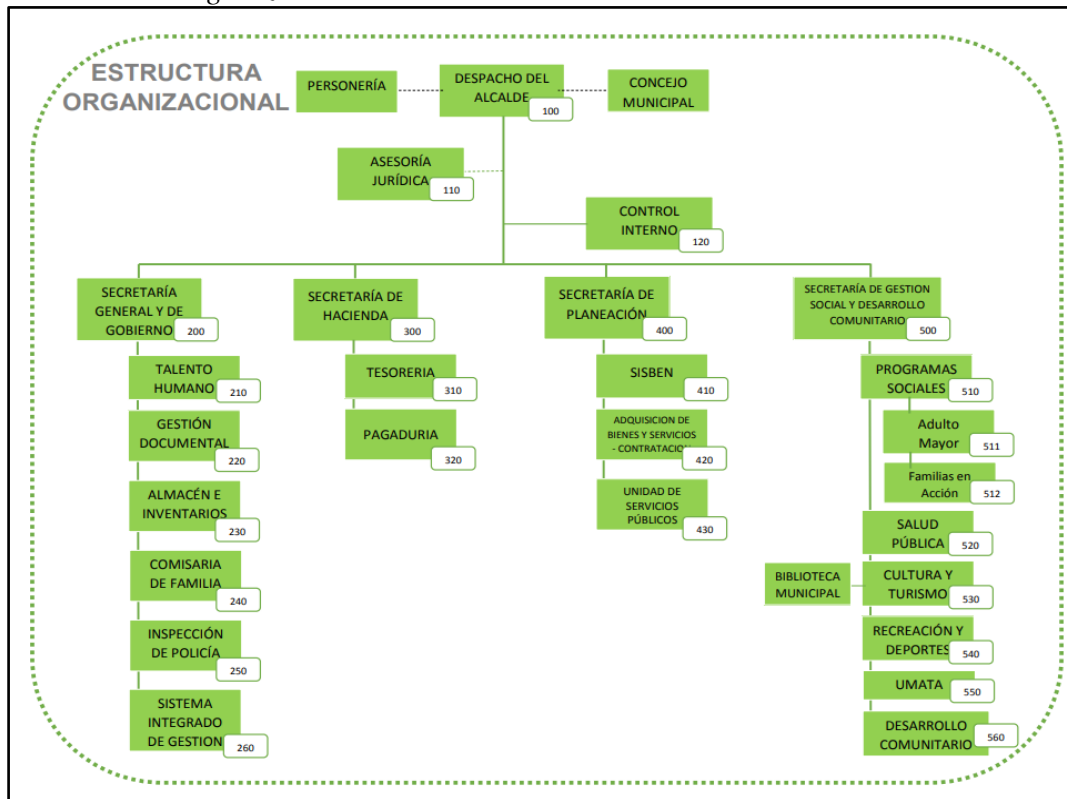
ESTRUCTURA ORGANIZACIONAL

PERSONERÍA

DESPACHO DEL ALCALDE 100

CONCEJO MUNICIPAL

ASESORÍA JURÍDICA 110

CONTROL INTERNO 120

SECRETARÍA GENERAL Y DE GOBIERNO 200

TALENTO HUMANO 210

GESTIÓN DOCUMENTAL 220

ALMACÉN E INVENTARIOS 230

COMISARIA DE FAMILIA 240

INSPECCIÓN DE POLICÍA 250

SISTEMA INTEGRADO DE GESTION 260

SECRETARÍA DE HACIENDA 300

TESORERIA 310

PAGADURIA 320

SECRETARÍA DE PLANEACIÓN 400

SISBEN 410

ADQUISICION DE BIENES Y SERVICIOS - CONTRATACION 420

UNIDAD DE SERVICIOS PÚBLICOS 430

SECRETARÍA DE GESTION SOCIAL Y DESARROLLO COMUNITARIO 500

PROGRAMAS SOCIALES 510

Adulto Mayor 511

Familias en Acción 512

SALUD PÚBLICA 520

BIBLIOTECA MUNICIPAL

CULTURA Y TURISMO 530

RECREACIÓN Y DEPORTES 540

UMATA 550

DESARROLLO COMUNITARIO 560